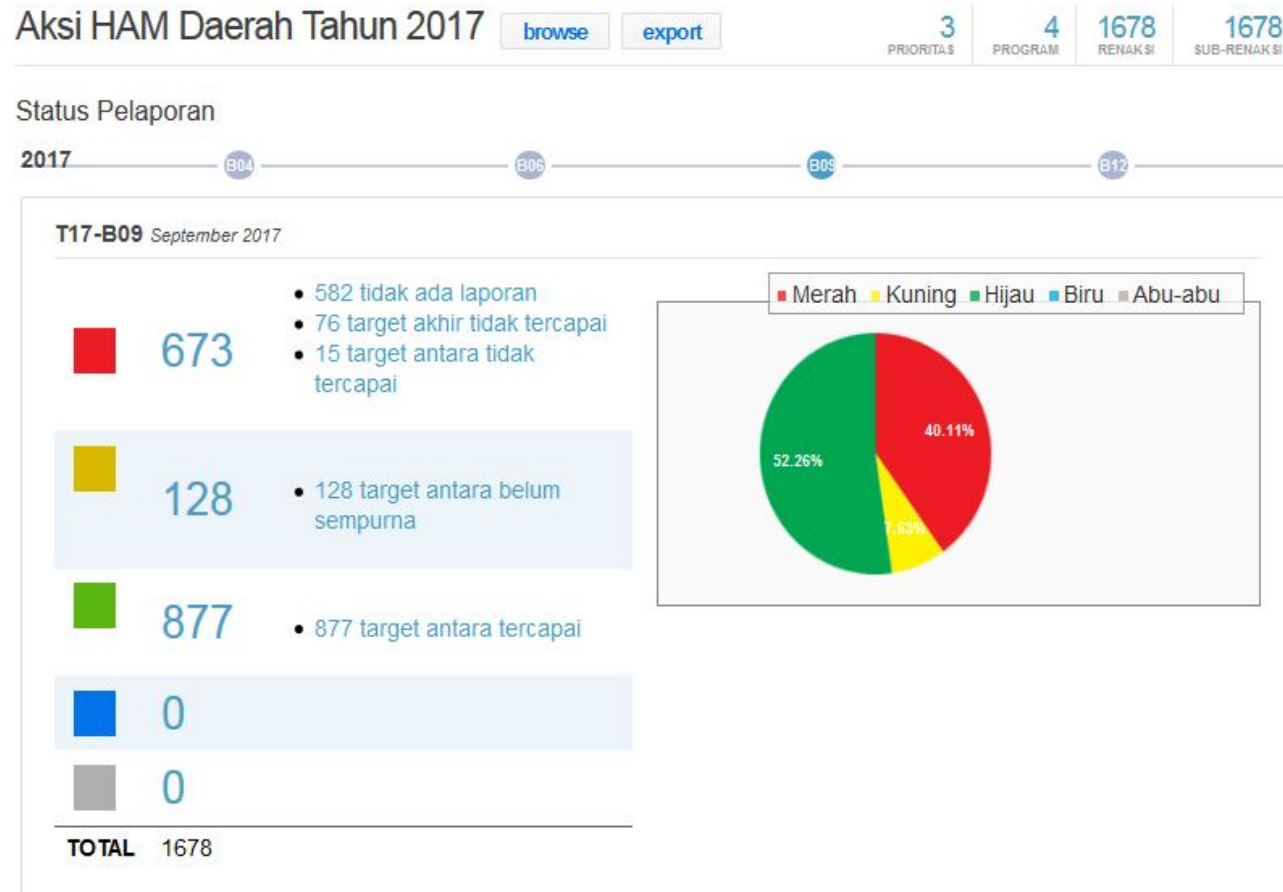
Aksi HAM Daerah Tahun 2017 browse export

3 PRIORITAS
4 PROGRAM
1678 RENAKSI
1678 SUB-RENAKSI

Status Pelaporan

2017 B04 B06 B09 B12

T17-B09 September 2017

673
• 582 tidak ada laporan
• 76 target akhir tidak tercapai
• 15 target antara tidak tercapai

128
• 128 target antara belum sempurna

877
• 877 target antara tercapai

0

0

TOTAL 1678

Merah Kuning Hijau Biru Abu-abu

40.11%
7.63%
52.26%